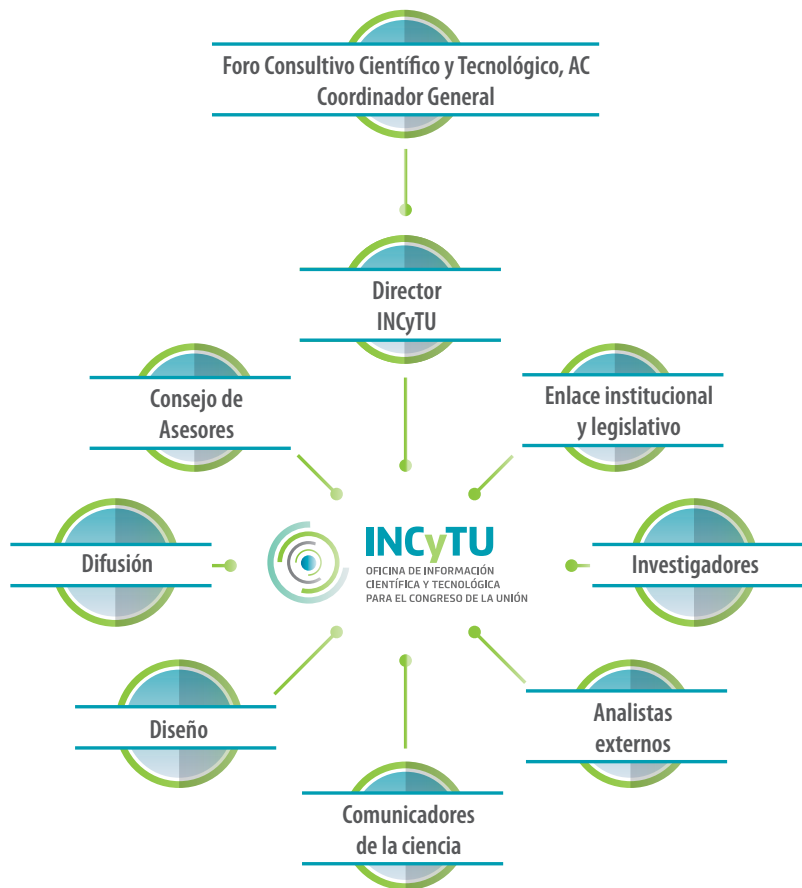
Foro Consultivo Científico y Tecnológico, AC
Coordinador General

Director
INCyTU

Consejo de
Asesores

Enlace institucional
y legislativo

Difusión

INCyTU
OFICINA DE INFORMACIÓN
CIENTÍFICA Y TECNOLÓGICA
PARA EL CONGRESO DE LA UNIÓN

Investigadores

Diseño

Analistas
externos

Comunicadores
de la ciencia